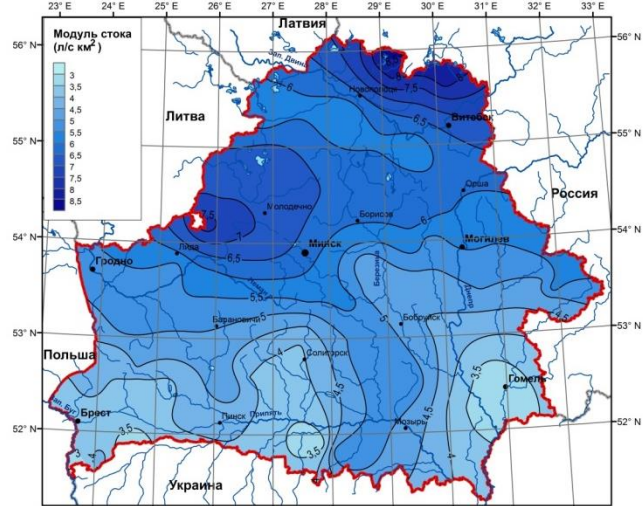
23° E 24° E 25° E 26° E 27° E 28° E 29° E 30° E 31° E 32° E 33° E

Латвия

56° N

Модуль стока (л/с км$^2$)

3
3,5
4
4,5
5
5,5
6
6,5
7
7,5
8
8,5

55° N

54° N

53° N

52° N

Литва

Россия

Польша

Украина

Новополоцк

Витебск

Молодечно

Борисов

Орша

Минск

Могилев

Лида

Гродно

Барановичи

Бобруйск

Солигорск

Гомель

Брест

Пинск

Припять

Мозырь

Березина

Днепр

Зап. Двина

Зап. Буг

8

7,5

7

6,5

6

5,5

5

4,5

4

3,5

3